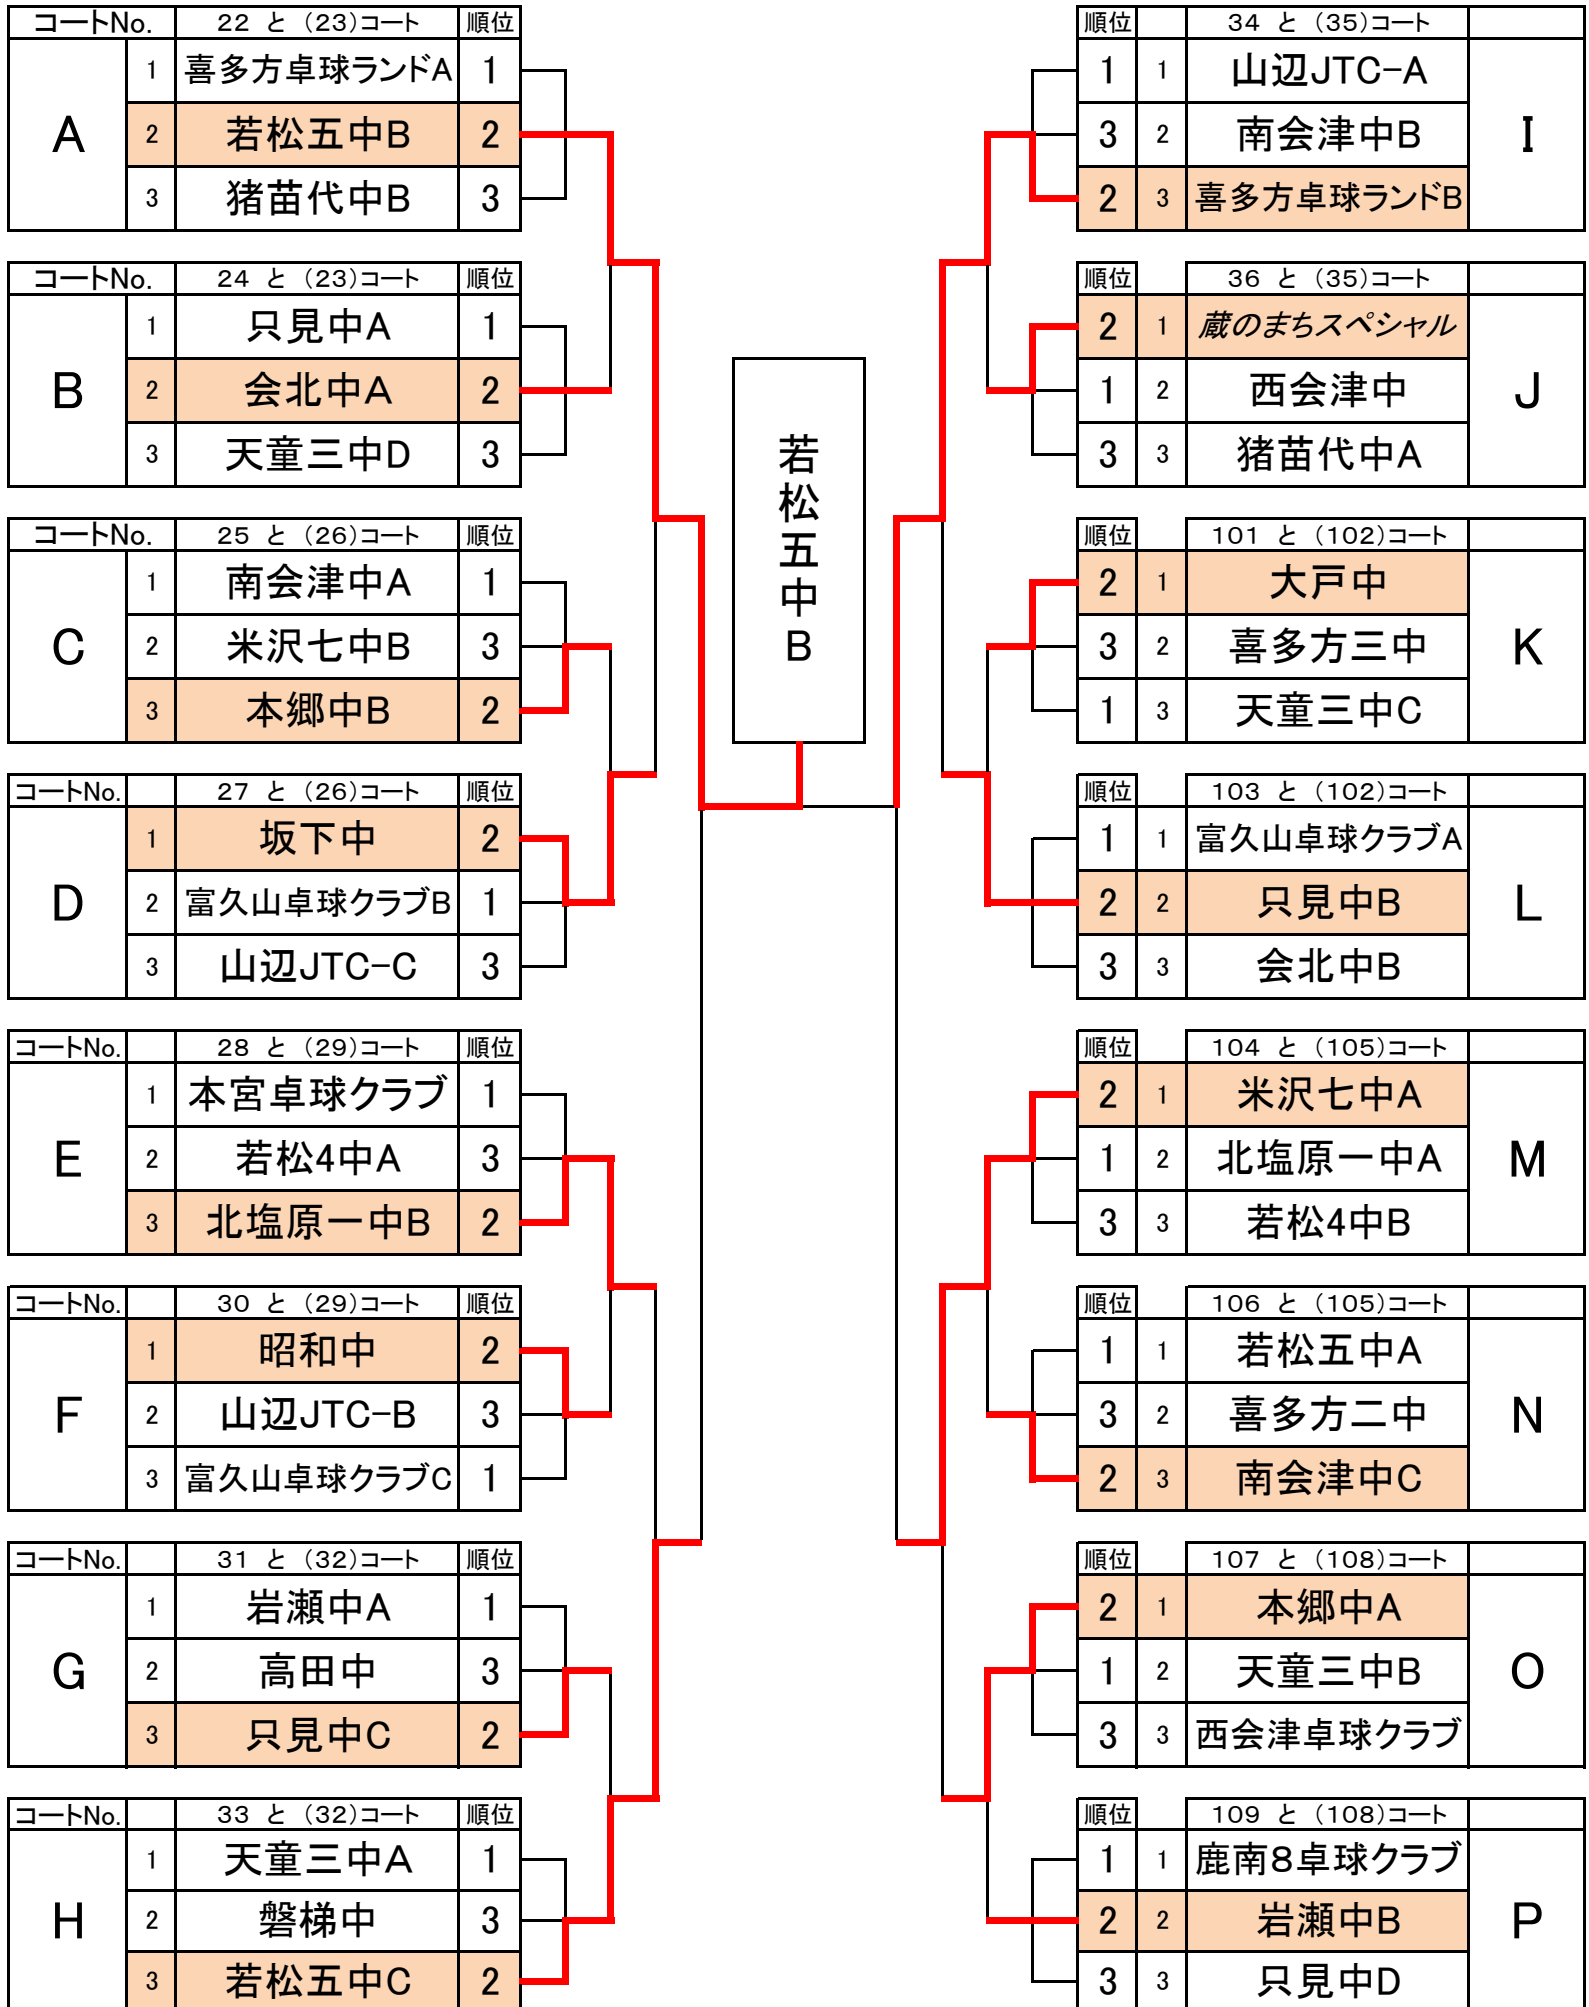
| コートNo. | | 22 と（23)コート | 順位 |
|---|---|---|---|
| A | 1 | 喜多方卓球ランドA | 1 |
| | 2 | 若松五中B | 2 |
| | 3 | 猪苗代中B | 3 |

| コートNo. | | 24 と（23)コート | 順位 |
|---|---|---|---|
| B | 1 | 只見中A | 1 |
| | 2 | 会北中A | 2 |
| | 3 | 天童三中D | 3 |

| コートNo. | | 25 と（26)コート | 順位 |
|---|---|---|---|
| C | 1 | 南会津中A | 1 |
| | 2 | 米沢七中B | 3 |
| | 3 | 本郷中B | 2 |

| コートNo. | | 27 と（26)コート | 順位 |
|---|---|---|---|
| D | 1 | 坂下中 | 2 |
| | 2 | 富久山卓球クラブB | 1 |
| | 3 | 山辺JTC-C | 3 |

| コートNo. | | 28 と（29)コート | 順位 |
|---|---|---|---|
| E | 1 | 本宮卓球クラブ | 1 |
| | 2 | 若松4中A | 3 |
| | 3 | 北塩原一中B | 2 |

| コートNo. | | 30 と（29)コート | 順位 |
|---|---|---|---|
| F | 1 | 昭和中 | 2 |
| | 2 | 山辺JTC-B | 3 |
| | 3 | 富久山卓球クラブC | 1 |

| コートNo. | | 31 と（32)コート | 順位 |
|---|---|---|---|
| G | 1 | 岩瀬中A | 1 |
| | 2 | 高田中 | 3 |
| | 3 | 只見中C | 2 |

| コートNo. | | 33 と（32)コート | 順位 |
|---|---|---|---|
| H | 1 | 天童三中A | 1 |
| | 2 | 磐梯中 | 3 |
| | 3 | 若松五中C | 2 |

若松五中B

| 順位 | | 34 と（35)コート | |
|---|---|---|---|
| 1 | 1 | 山辺JTC-A | I |
| 3 | 2 | 南会津中B | |
| 2 | 3 | 喜多方卓球ランドB | |

| 順位 | | 36 と（35)コート | |
|---|---|---|---|
| 2 | 1 | 蔵のまちスペシャル | J |
| 1 | 2 | 西会津中 | |
| 3 | 3 | 猪苗代中A | |

| 順位 | | 101 と（102)コート | |
|---|---|---|---|
| 2 | 1 | 大戸中 | K |
| 3 | 2 | 喜多方三中 | |
| 1 | 3 | 天童三中C | |

| 順位 | | 103 と（102)コート | |
|---|---|---|---|
| 1 | 1 | 富久山卓球クラブA | L |
| 2 | 2 | 只見中B | |
| 3 | 3 | 会北中B | |

| 順位 | | 104 と（105)コート | |
|---|---|---|---|
| 2 | 1 | 米沢七中A | M |
| 1 | 2 | 北塩原一中A | |
| 3 | 3 | 若松4中B | |

| 順位 | | 106 と（105)コート | |
|---|---|---|---|
| 1 | 1 | 若松五中A | N |
| 3 | 2 | 喜多方二中 | |
| 2 | 3 | 南会津中C | |

| 順位 | | 107 と（108)コート | |
|---|---|---|---|
| 2 | 1 | 本郷中A | O |
| 1 | 2 | 天童三中B | |
| 3 | 3 | 西会津卓球クラブ | |

| 順位 | | 109 と（108)コート | |
|---|---|---|---|
| 1 | 1 | 鹿南8卓球クラブ | P |
| 2 | 2 | 岩瀬中B | |
| 3 | 3 | 只見中D | |